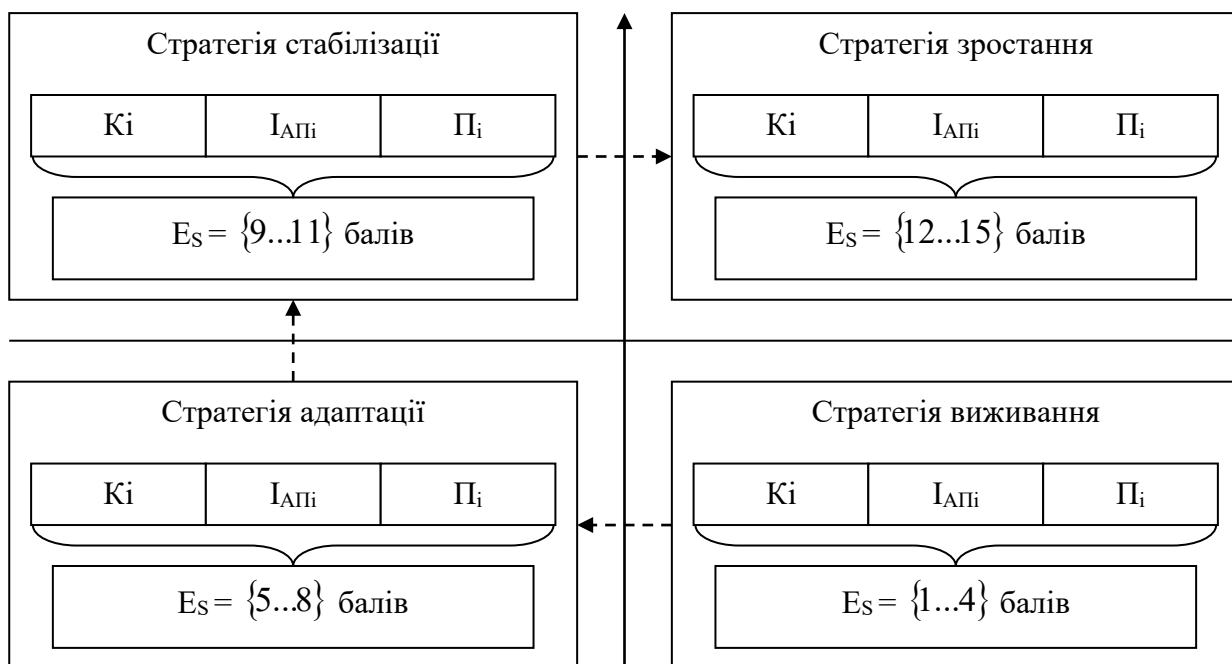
Стратегія стабілізації

| Кі | $І_{АПі}$ | $П_і$ |
|---|---|---|

$E_S = \{9...11\}$ балів

Стратегія зростання

| Кі | $І_{АПі}$ | $П_і$ |
|---|---|---|

$E_S = \{12...15\}$ балів

Стратегія адаптації

| Кі | $І_{АПі}$ | $П_і$ |
|---|---|---|

$E_S = \{5...8\}$ балів

Стратегія виживання

| Кі | $І_{АПі}$ | $П_і$ |
|---|---|---|

$E_S = \{1...4\}$ балів